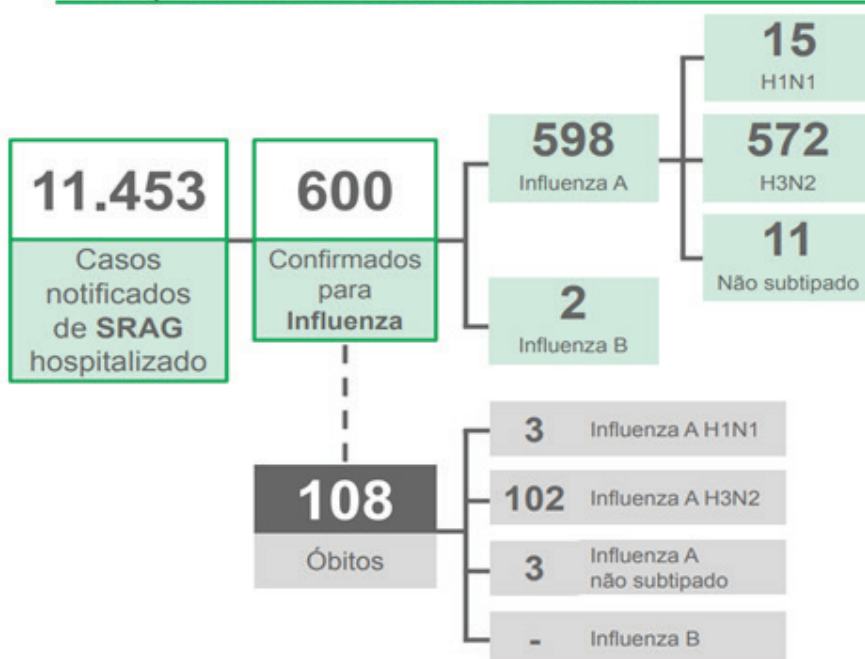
11.453
Casos notificados de **SRAG** hospitalizado

600
Confirmados para **Influenza**

598
Influenza A

15
H1N1

572
H3N2

11
Não subtipado

2
Influenza B

108
Óbitos

3 Influenza A H1N1

102 Influenza A H3N2

3 Influenza A não subtipado

- Influenza B